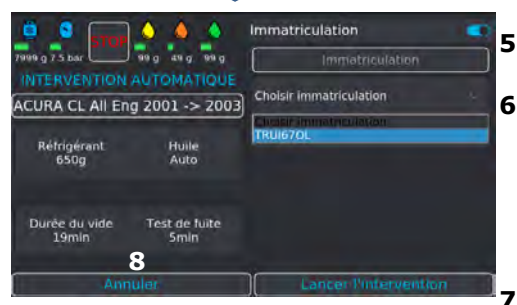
7999 g 7.5 bar STOP 99 g 49 g 99 g

INTERVENTION AUTOMATIQUE

ACURA CL All Eng 2001 -> 2003

Réfrigérant
650g

Huile
Auto

Durée du vide
19min

Test de fuite
5min

8

Annuler

Immatriculation

5

Immatriculation

Choisir immatriculation

6

Choisir immatriculation

TRUI67OL

Lancer l'intervention

7